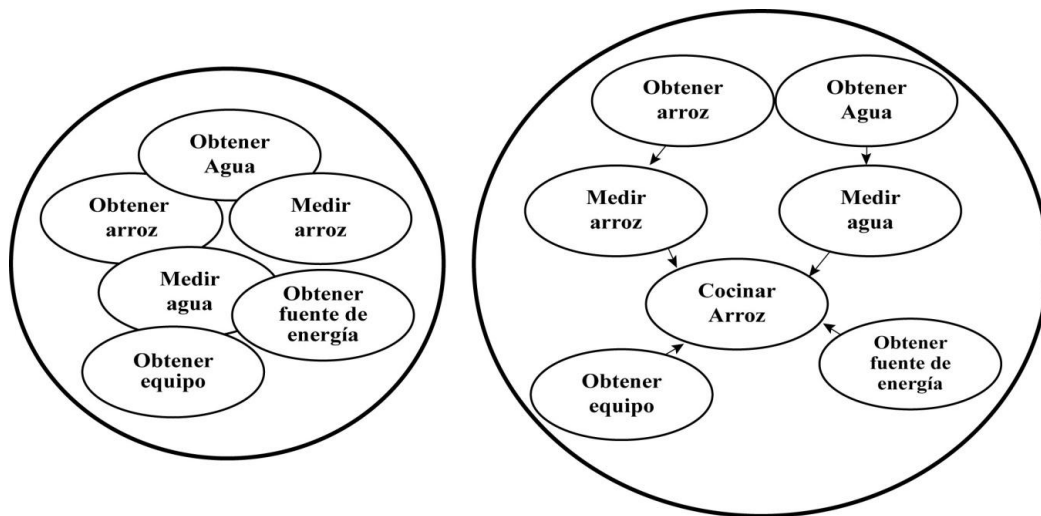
Obtener Agua

Obtener arroz

Medir arroz

Medir agua

Obtener fuente de energía

Obtener equipo

Obtener arroz

Obtener Agua

Medir arroz

Medir agua

Cocinar Arroz

Obtener fuente de energía

Obtener equipo